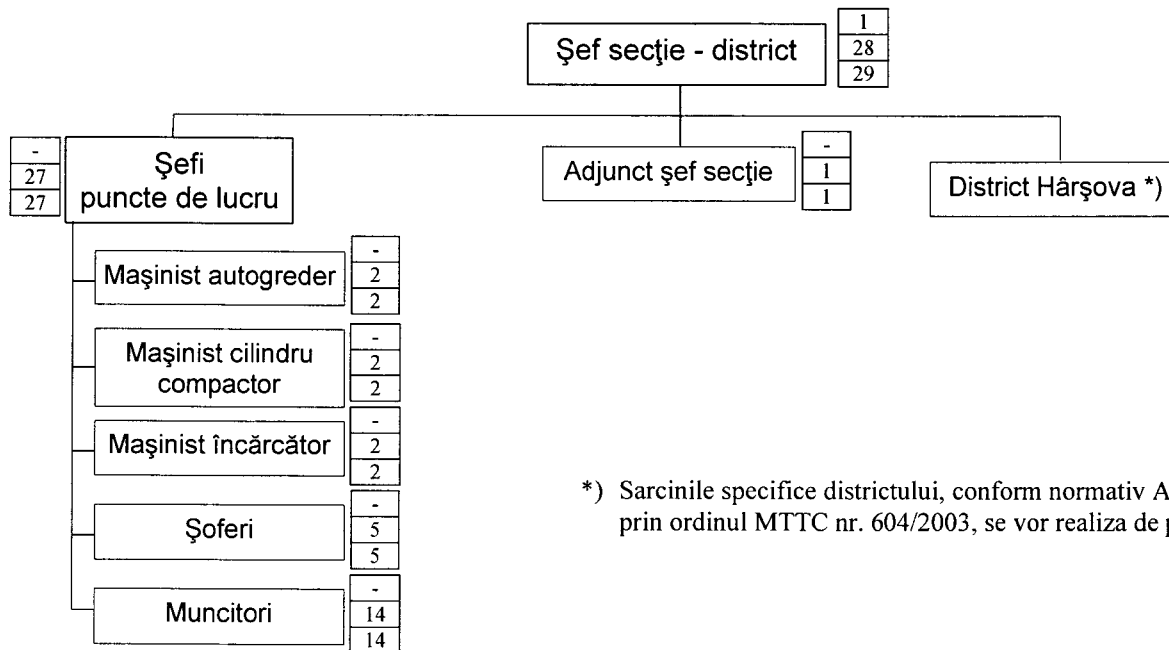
Şef secţie - district

1
28
29

-
27
27

Şefi
puncte de lucru

Adjunct şef secţie

-
1
1

District Hârşova *)

Maşinist autogreder

-
2
2

Maşinist cilindru compactor

-
2
2

Maşinist încărcător

-
2
2

Şoferi

-
5
5

Muncitori

-
14
14

*) Sarcinile specifice districtului, conform normativ A
prin ordinul MTTC nr. 604/2003, se vor realiza de p